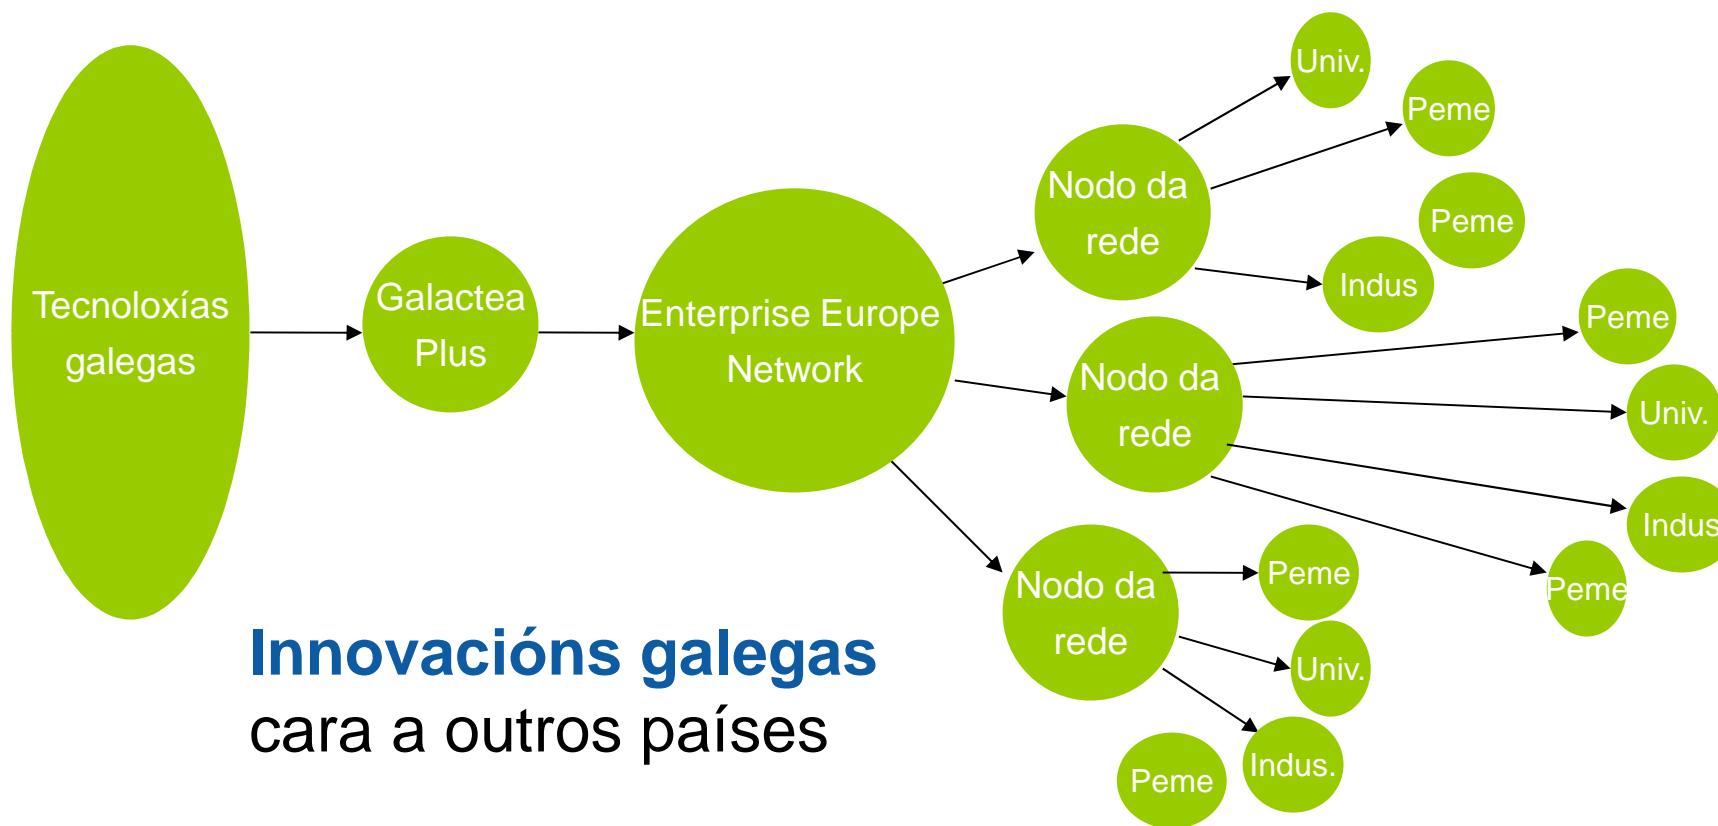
Tecnoloxías galegas

Galactea Plus

Enterprise Europe Network

Nodo da rede

Univ.

Peme

Peme

Indus

Nodo da rede

Peme

Univ.

Indus

Peme

Nodo da rede

Peme

Univ.

Indus.

Peme

**Innovacións galegas**
cara a outros países